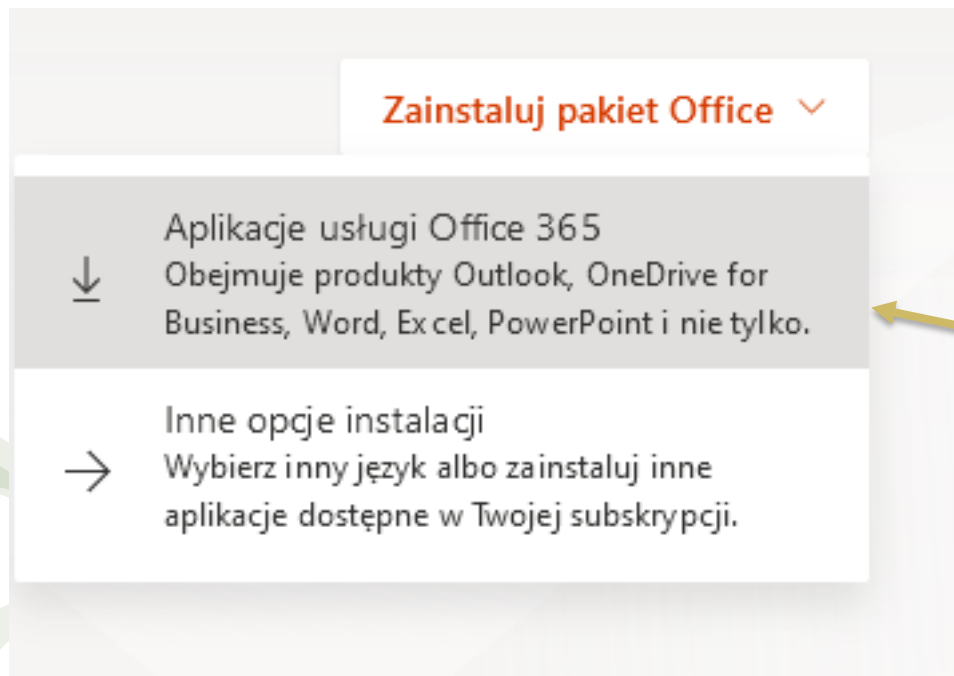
Zainstaluj pakiet Office

Aplikacje usługi Office 365
Obejmuje produkty Outlook, OneDrive for Business, Word, Excel, PowerPoint i nie tylko.

Inne opcje instalacji
Wybierz inny język albo zainstaluj inne aplikacje dostępne w Twojej subskrypcji.